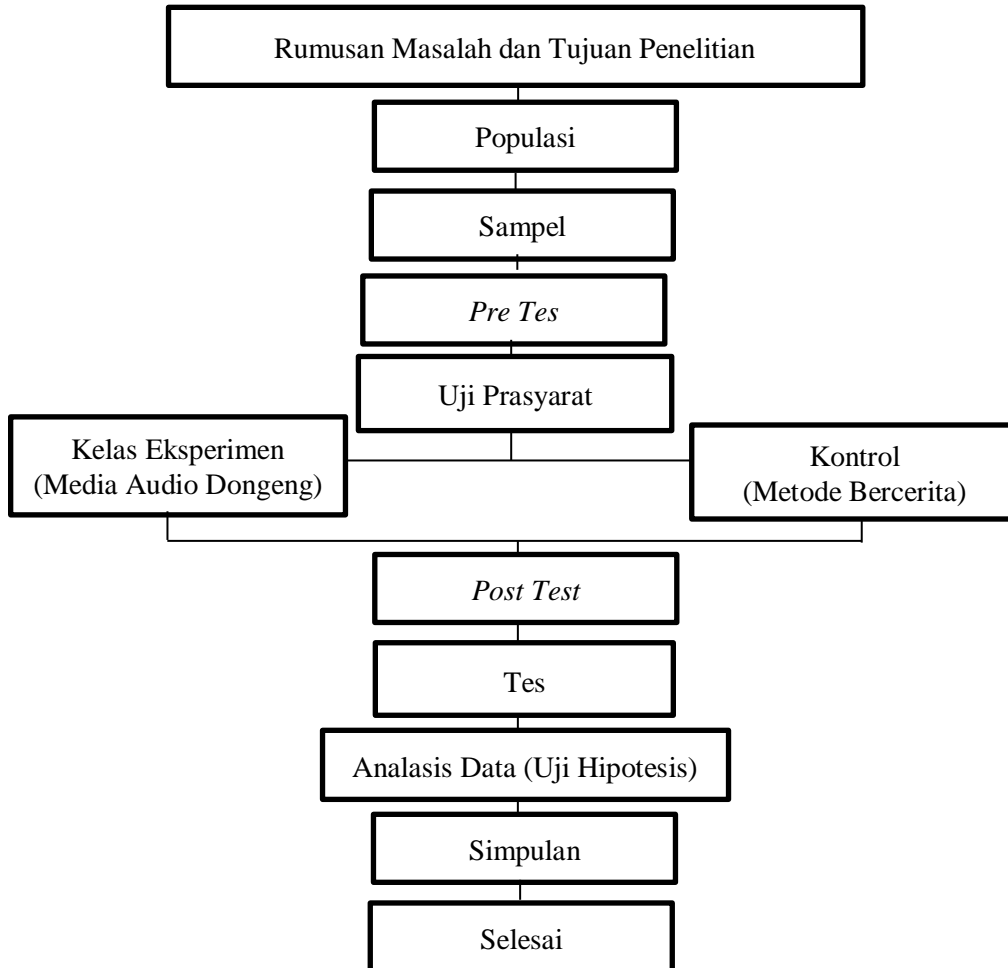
Rumusan Masalah dan Tujuan Penelitian

Populasi

Sampel

*Pre Tes*

Uji Prasyarat

Kelas Eksperimen
(Media Audio Dongeng)

Kontrol
(Metode Bercerita)

*Post Test*

Tes

Analasis Data (Uji Hipotesis)

Simpulan

Selesai